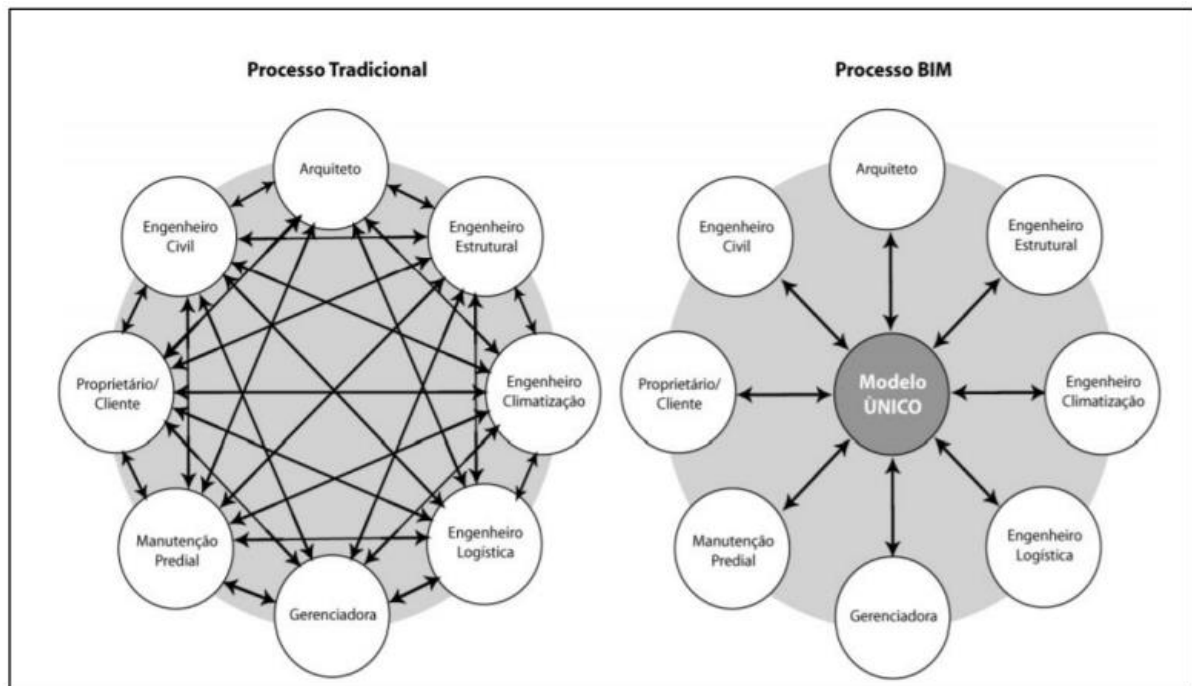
Processo Tradicional

Arquiteto

Engenheiro Civil

Engenheiro Estrutural

Proprietário/ Cliente

Engenheiro Climatização

Manutenção Predial

Engenheiro Logística

Gerenciadora

Processo BIM

Arquiteto

Engenheiro Civil

Engenheiro Estrutural

Proprietário/ Cliente

Modelo ÙNICO

Engenheiro Climatização

Manutenção Predial

Engenheiro Logística

Gerenciadora